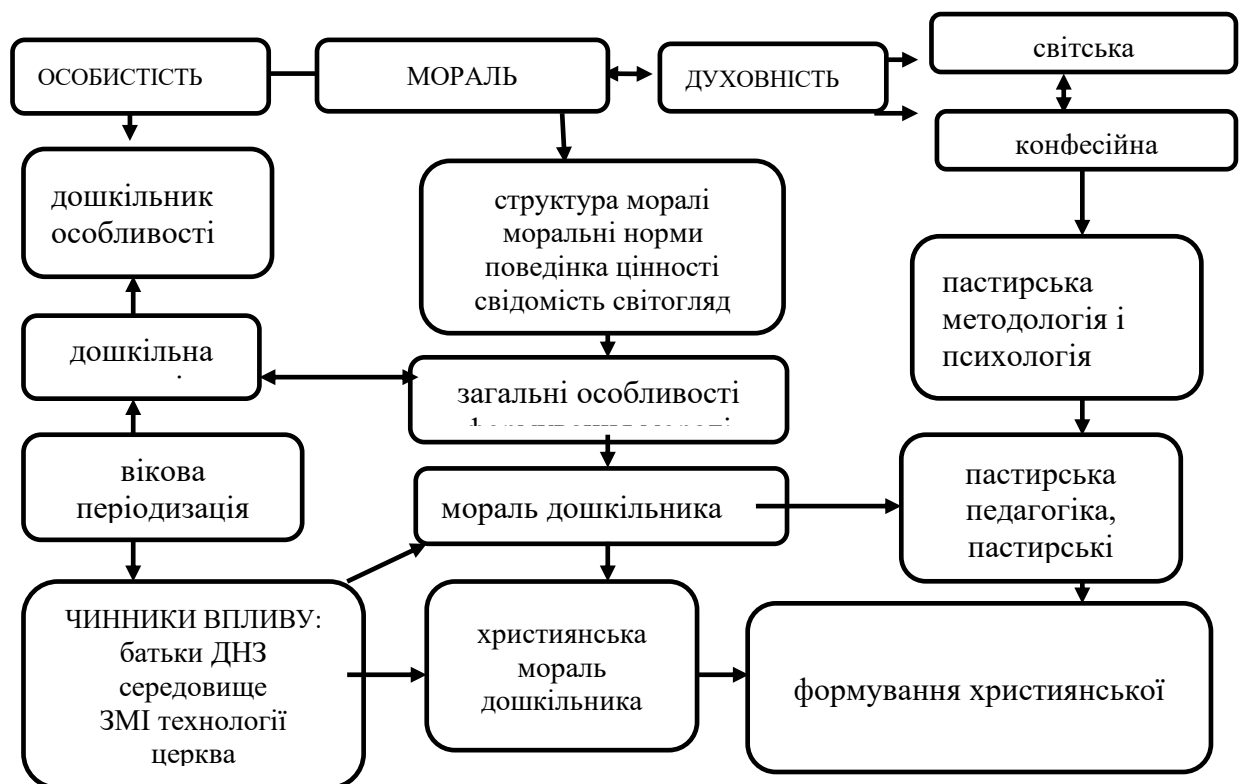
ОСОБИСТІСТЬ

МОРАЛЬ

ДУХОВНІСТЬ

світська

конфесійна

дошкільник особливості

структура моралі моральні норми поведінка цінності свідомість світогляд

пастирська методологія і психологія

дошкільна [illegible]

загальні особливості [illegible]

вікова періодизація

мораль дошкільника

пастирська педагогіка, пастирські

ЧИННИКИ ВПЛИВУ: батьки ДНЗ середовище ЗМІ технології церква

християнська мораль дошкільника

формування християнської